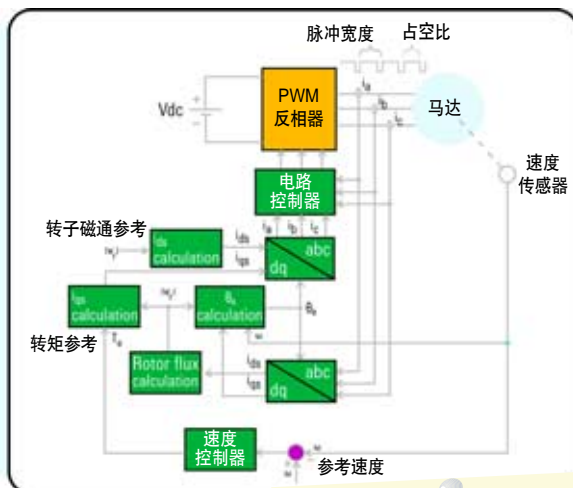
脉冲宽度

占空比

Vdc

PWM
反相器

$i_a$

$i_b$

$i_c$

马达

速度
传感器

电路
控制器

转子磁通参考

$|\psi_r|$

$i_{ds}$
calculation

$i_{ds}$

$i_{qs}$

$i_a$ $i_b$ $i_c$

abc

dq

$i_{qs}$
calculation

$|\psi_r|$

$\theta_e$
calculation

$\theta_e$

$\omega$

转矩参考

$T_e$

Rotor flux
calculation

$i_{ds}$

$i_{qs}$

abc

dq

速度
控制器

$\omega$

$\omega$

参考速度